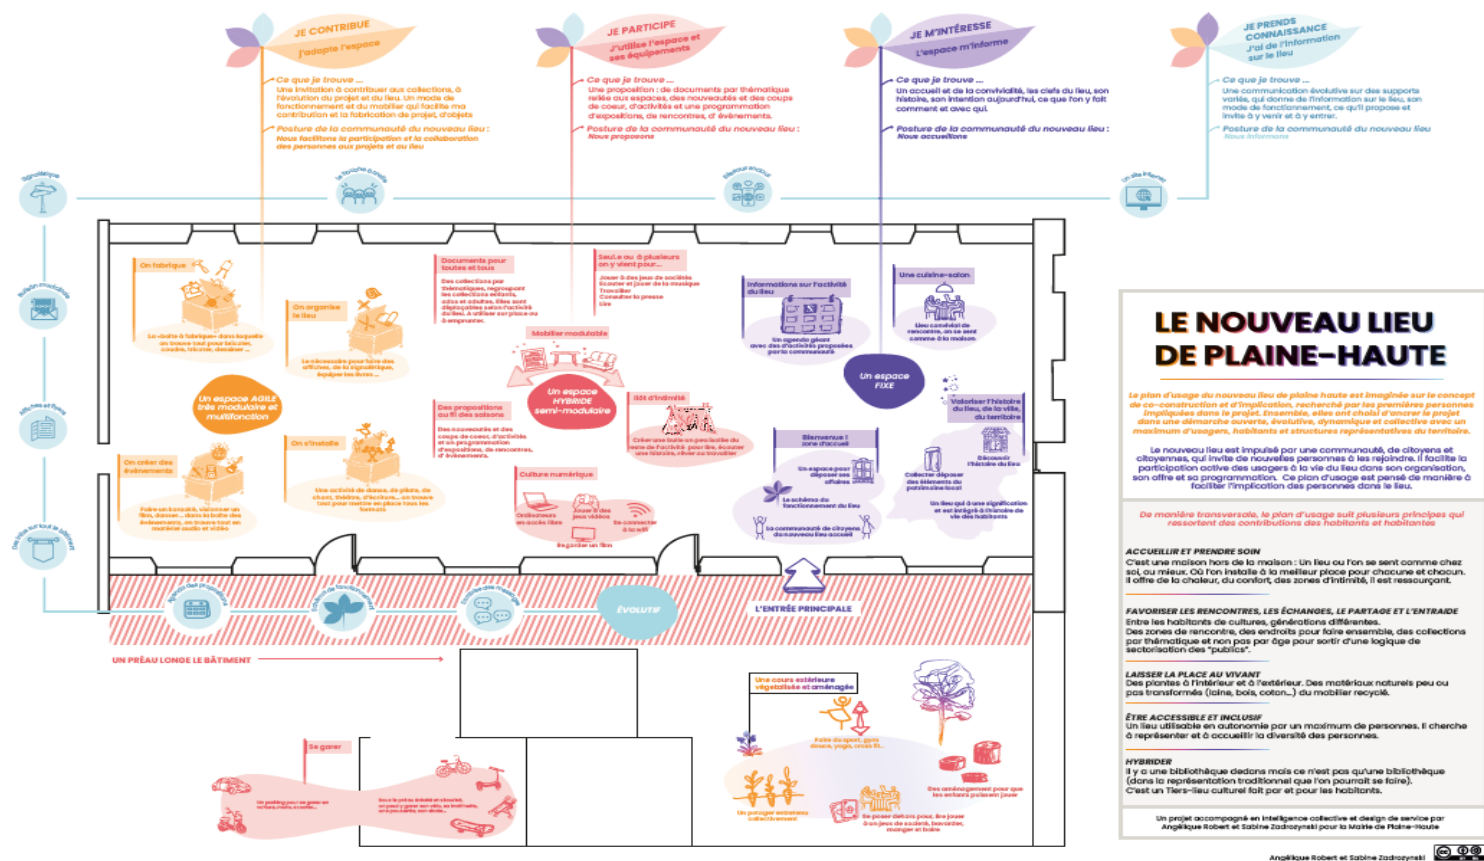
JE CONTRIBUE
J'adapte l'espace

Ce que je trouve ...
Une invitation à contribuer aux collections, à l'évolution du projet et du lieu. Un mode de fonctionnement et du mobilier qui facilite ma contribution et la fabrication de projet, d'objets

Posture de la communauté du nouveau lieu :
Nous facilitons la participation et la collaboration des personnes aux projets et au lieu

JE PARTICIPE
J'utilise l'espace et ses équipements

Ce que je trouve ...
Une proposition : de documents par thématique reliée aux espaces, des nouveautés et des coups de coeur, d'activités et une programmation d'expositions, de rencontres, d'évènements.

Posture de la communauté du nouveau lieu :
Nous proposons

JE M'INTÉRESSE
L'espace m'informe

Ce que je trouve ...
Un accueil et de la convivialité, les clefs du lieu, son histoire, son intention aujourd'hui, ce que l'on y fait comment et avec qui.

Posture de la communauté du nouveau lieu :
Nous accueillons

JE PRENDS CONNAISSANCE
J'ai de l'information sur le lieu

Ce que je trouve ...
Une communication évolutive sur des supports variés, qui donne de l'information sur le lieu, son mode de fonctionnement, ce qu'il propose et invite à y venir et à y entrer.

Posture de la communauté du nouveau lieu
Nous informons

Signalétique
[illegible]
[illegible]
Un site internet
Bulletin municipal
Affiches et flyers
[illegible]

On fabrique
La «boîte à fabriquer» dans laquelle on trouve tout pour bricoler, coudre, tricoter, dessiner ...

On organise le lieu
Le nécessaire pour faire des affiches, de la signalétique, équiper les livres ...

Un espace AGILE très modulaire et multifonction

On crée des évènements
Faire un bouquin, visionner un film, danser... dans la boîte des évènements, on trouve tout en matériel audio et vidéo

On s'installe
Une activité de danse, de pilate, de chant, théâtre, d'écriture... on trouve tout pour mettre en place tous les formats

Documents pour toutes et tous
Des collections par thématiques, regroupant les collections enfants, ados et adultes. Elles sont déplaçables selon l'activité du lieu. A utiliser sur place ou à emprunter.

Seul.e ou à plusieurs on y vient pour...
Jouer à des jeux de société
Ecouter et jouer de la musique
Travailler
Consulter la presse
Lire

Mobilier modulable

Un espace HYBRIDE semi-modulaire

Des propositions au fil des saisons
Des nouveautés et des coups de coeur, d'activité et un programmation d'expositions, de rencontres, d'évènements.

Ilôt d'intimité
Créer une bulle en peu isolée du reste de l'activité pour lire, écouter une histoire, rêver ou travailler

Culture numérique
Ordinateurs en accès libre
Jouer à des jeux vidéos
Se connecter à la wifi
Regarder un film

Informations sur l'activité du lieu
Un agenda géant avec des activités proposées par la communauté

Une cuisine-salon
Lieu convivial de rencontre, on se sent comme à la maison

Un espace FIXE

Valoriser l'histoire du lieu, de la ville, du territoire
Découvrir l'histoire du lieu
Collecter déposer des éléments du patrimoine local

Bienvenue ! zone d'accueil
Un espace pour déposer ses affaires
Le schéma du fonctionnement du lieu
La communauté de citoyens du nouveau lieu accueil
Un lieu qui a une signification et est intégré à l'histoire de vie des habitants

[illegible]
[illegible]
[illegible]
ÉVOLUTIF
L'ENTRÉE PRINCIPALE

UN PRÉAU LONGE LE BÂTIMENT

Se garer
Un parking pour se garer en voiture, moto, scooter...
Sous le préau abrité et sécurisé, on peut y garer son vélo, sa trottinette, son skateboard, son rollers...

Une cours extérieure végétalisée et aménagée
Faire du sport, gym douce, yoga, cross fit...
Un potager entretenu collectivement
Se poser dehors pour, lire jouer à un jeux de société, bavarder, manger et boire
Des aménagement pour que les enfants puissent jouer

LE NOUVEAU LIEU DE PLAINE-HAUTE

Le plan d'usage du nouveau lieu de plaine haute est imaginée sur le concept de co-construction et d'implication, recherché par les premières personnes impliquées dans le projet. Ensemble, elles ont choisi d'ancrer le projet dans une démarche ouverte, évolutive, dynamique et collective avec un maximum d'usagers, habitants et structures représentatives du territoire.

Le nouveau lieu est impulsé par une communauté, de citoyens et citoyennes, qui invite de nouvelles personnes à les rejoindre. Il facilite la participation active des usagers à la vie du lieu dans son organisation, son offre et sa programmation. Ce plan d'usage est pensé de manière à faciliter l'implication des personnes dans le lieu.

De manière transversale, le plan d'usage suit plusieurs principes qui ressortent des contributions des habitants et habitantes

ACCUEILLIR ET PRENDRE SOIN
C'est une maison hors de la maison : Un lieu ou l'on se sent comme chez soi, ou mieux. Où l'on installe à la meilleur place pour chacune et chacun. Il offre de la chaleur, du confort, des zones d'intimité, il est ressourçant.

FAVORISER LES RENCONTRES, LES ÉCHANGES, LE PARTAGE ET L'ENTRAIDE
Entre les habitants de cultures, générations différentes.
Des zones de rencontre, des endroits pour faire ensemble, des collections par thématique et non pas par âge pour sortir d'une logique de sectorisation des "publics".

LAISSER LA PLACE AU VIVANT
Des plantes à l'intérieur et à l'extérieur. Des matériaux naturels peu ou pas transformés (laine, bois, coton...) du mobilier recyclé.

ÊTRE ACCESSIBLE ET INCLUSIF
Un lieu utilisable en autonomie par un maximum de personnes. Il cherche à représenter et à accueillir la diversité des personnes.

HYBRIDER
Il y a une bibliothèque dedans mais ce n'est pas qu'une bibliothèque (dans la représentation traditionnel que l'on pourrait se faire).
C'est un Tiers-lieu culturel fait par et pour les habitants.

Un projet accompagné en intelligence collective et design de service par Angélique Robert et Sabine Zadrozynski pour la Mairie de Plaine-Haute

Angélique Robert et Sabine Zadrozynski